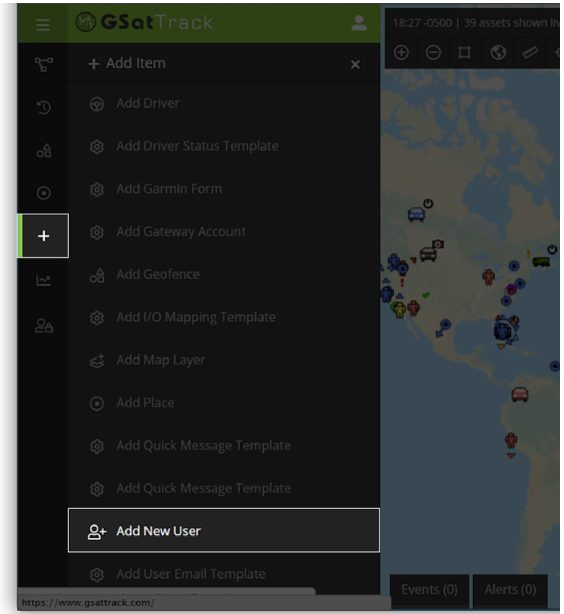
GSatTrack

18:27 -0500 | 39 assets shown li

+ Add Item

×

Add Driver

Add Driver Status Template

Add Garmin Form

Add Gateway Account

Add Geofence

Add I/O Mapping Template

Add Map Layer

Add Place

Add Quick Message Template

Add Quick Message Template

Add New User

Add User Email Template

https://www.gsattrack.com/

Events (0)

Alerts (0)